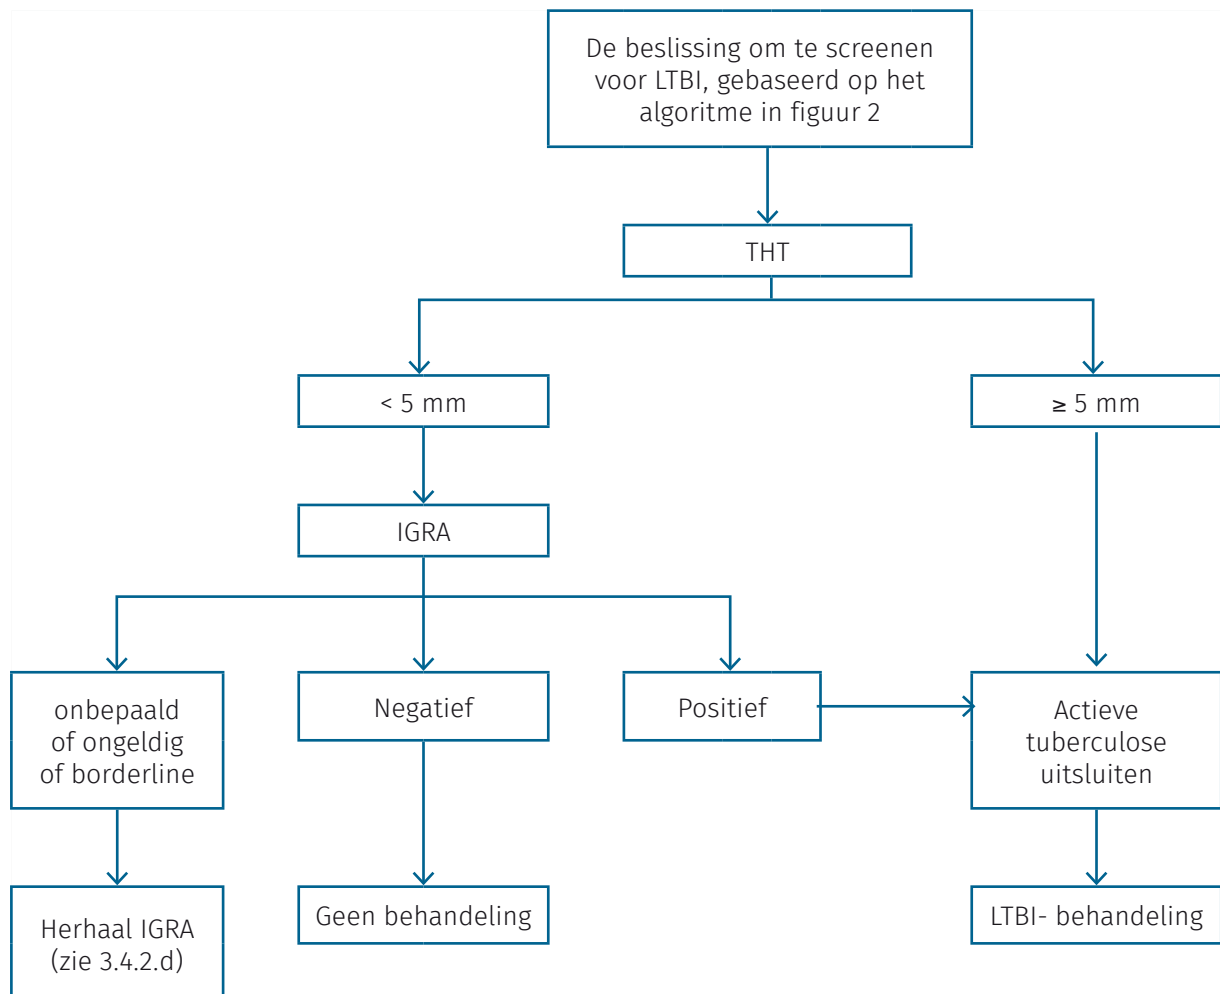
De beslissing om te screenen voor LTBI, gebaseerd op het algoritme in figuur 2

THT

< 5 mm

≥ 5 mm

IGRA

onbepaald of ongeldig of borderline

Negatief

Positief

Actieve tuberculose uitsluiten

Herhaal IGRA (zie 3.4.2.d)

Geen behandeling

LTBI- behandeling